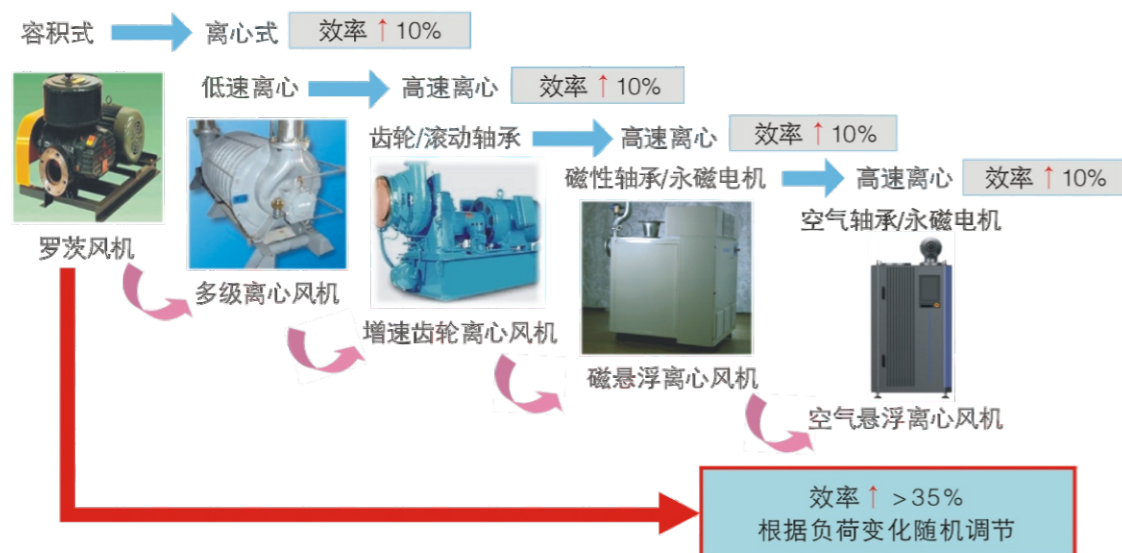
容积式 离心式 效率↑10%

罗茨风机

低速离心 高速离心 效率↑10%

多级离心风机

齿轮/滚动轴承 高速离心 效率↑10%

增速齿轮离心风机

磁性轴承/永磁电机 高速离心 效率↑10%

磁悬浮离心风机

空气轴承/永磁电机

空气悬浮离心风机

效率↑ >35%
根据负荷变化随机调节